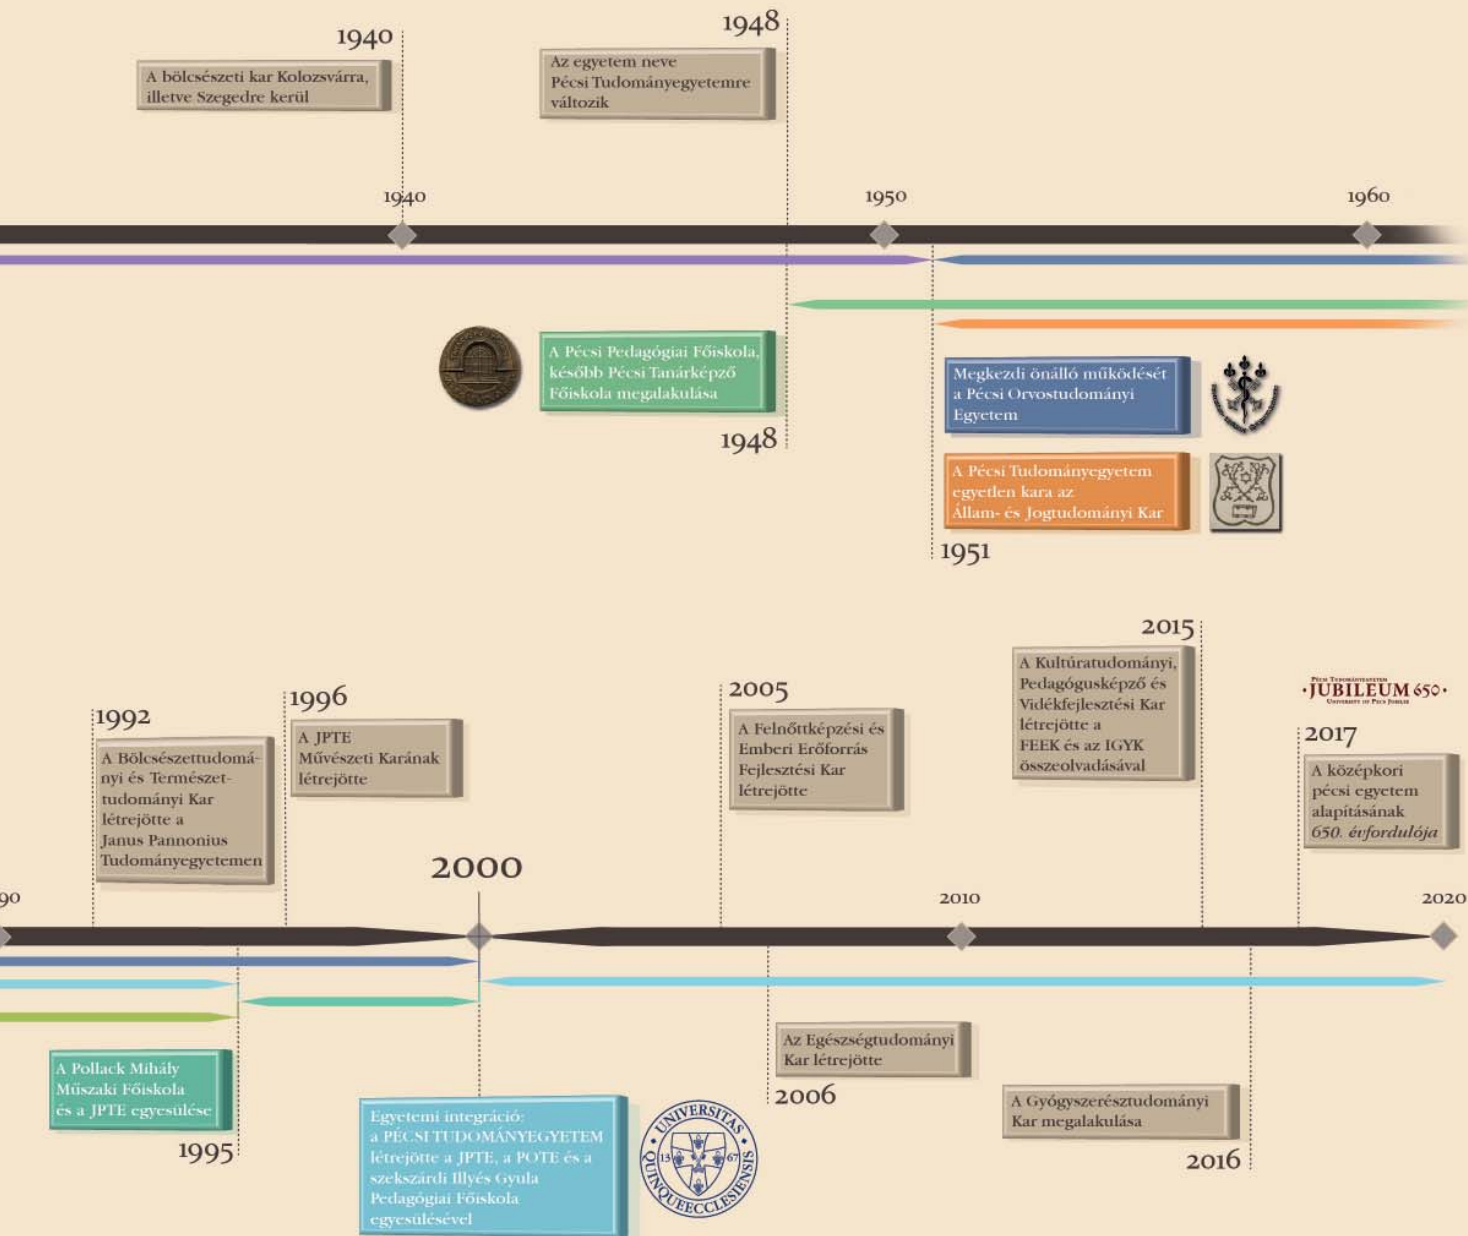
1940

A bölcsészeti kar Kolozsvárra, illetve Szegedre kerül

1948

Az egyetem neve Pécsi Tudományegyetemre változik

1940

1950

1960

A Pécsi Pedagógiai Főiskola, később Pécsi Tanárképző Főiskola megalakulása

1948

Megkezdi önálló működését a Pécsi Orvostudományi Egyetem

A Pécsi Tudományegyetem egyetlen kara az Állam- és Jogtudományi Kar

1951

1992

A Bölcsészettudományi és Természettudományi Kar létrejötte a Janus Pannonius Tudományegyetemen

1996

A JPTE Művészeti Karának létrejötte

2005

A Felnőttképzési és Emberi Erőforrás Fejlesztési Kar létrejötte

2015

A Kultúratudományi, Pedagógusképző és Vidékfejlesztési Kar létrejötte a FEEK és az IGYK összeolvadásával

JUBILEUM 650

2017

A középkori pécsi egyetem alapításának 650. évfordulója

90

2000

2010

2020

A Pollack Mihály Műszaki Főiskola és a JPTE egyesülése

1995

Egyetemi integráció: a PÉCSI TUDOMÁNYEGYETEM létrejötte a JPTE, a POTE és a szekszárdi Illyés Gyula Pedagógiai Főiskola egyesülésével

UNIVERSITAS QUINQUEECCLESIENSIS 13 67

Az Egészségtudományi Kar létrejötte

2006

A Gyógyszerésztudományi Kar megalakulása

2016